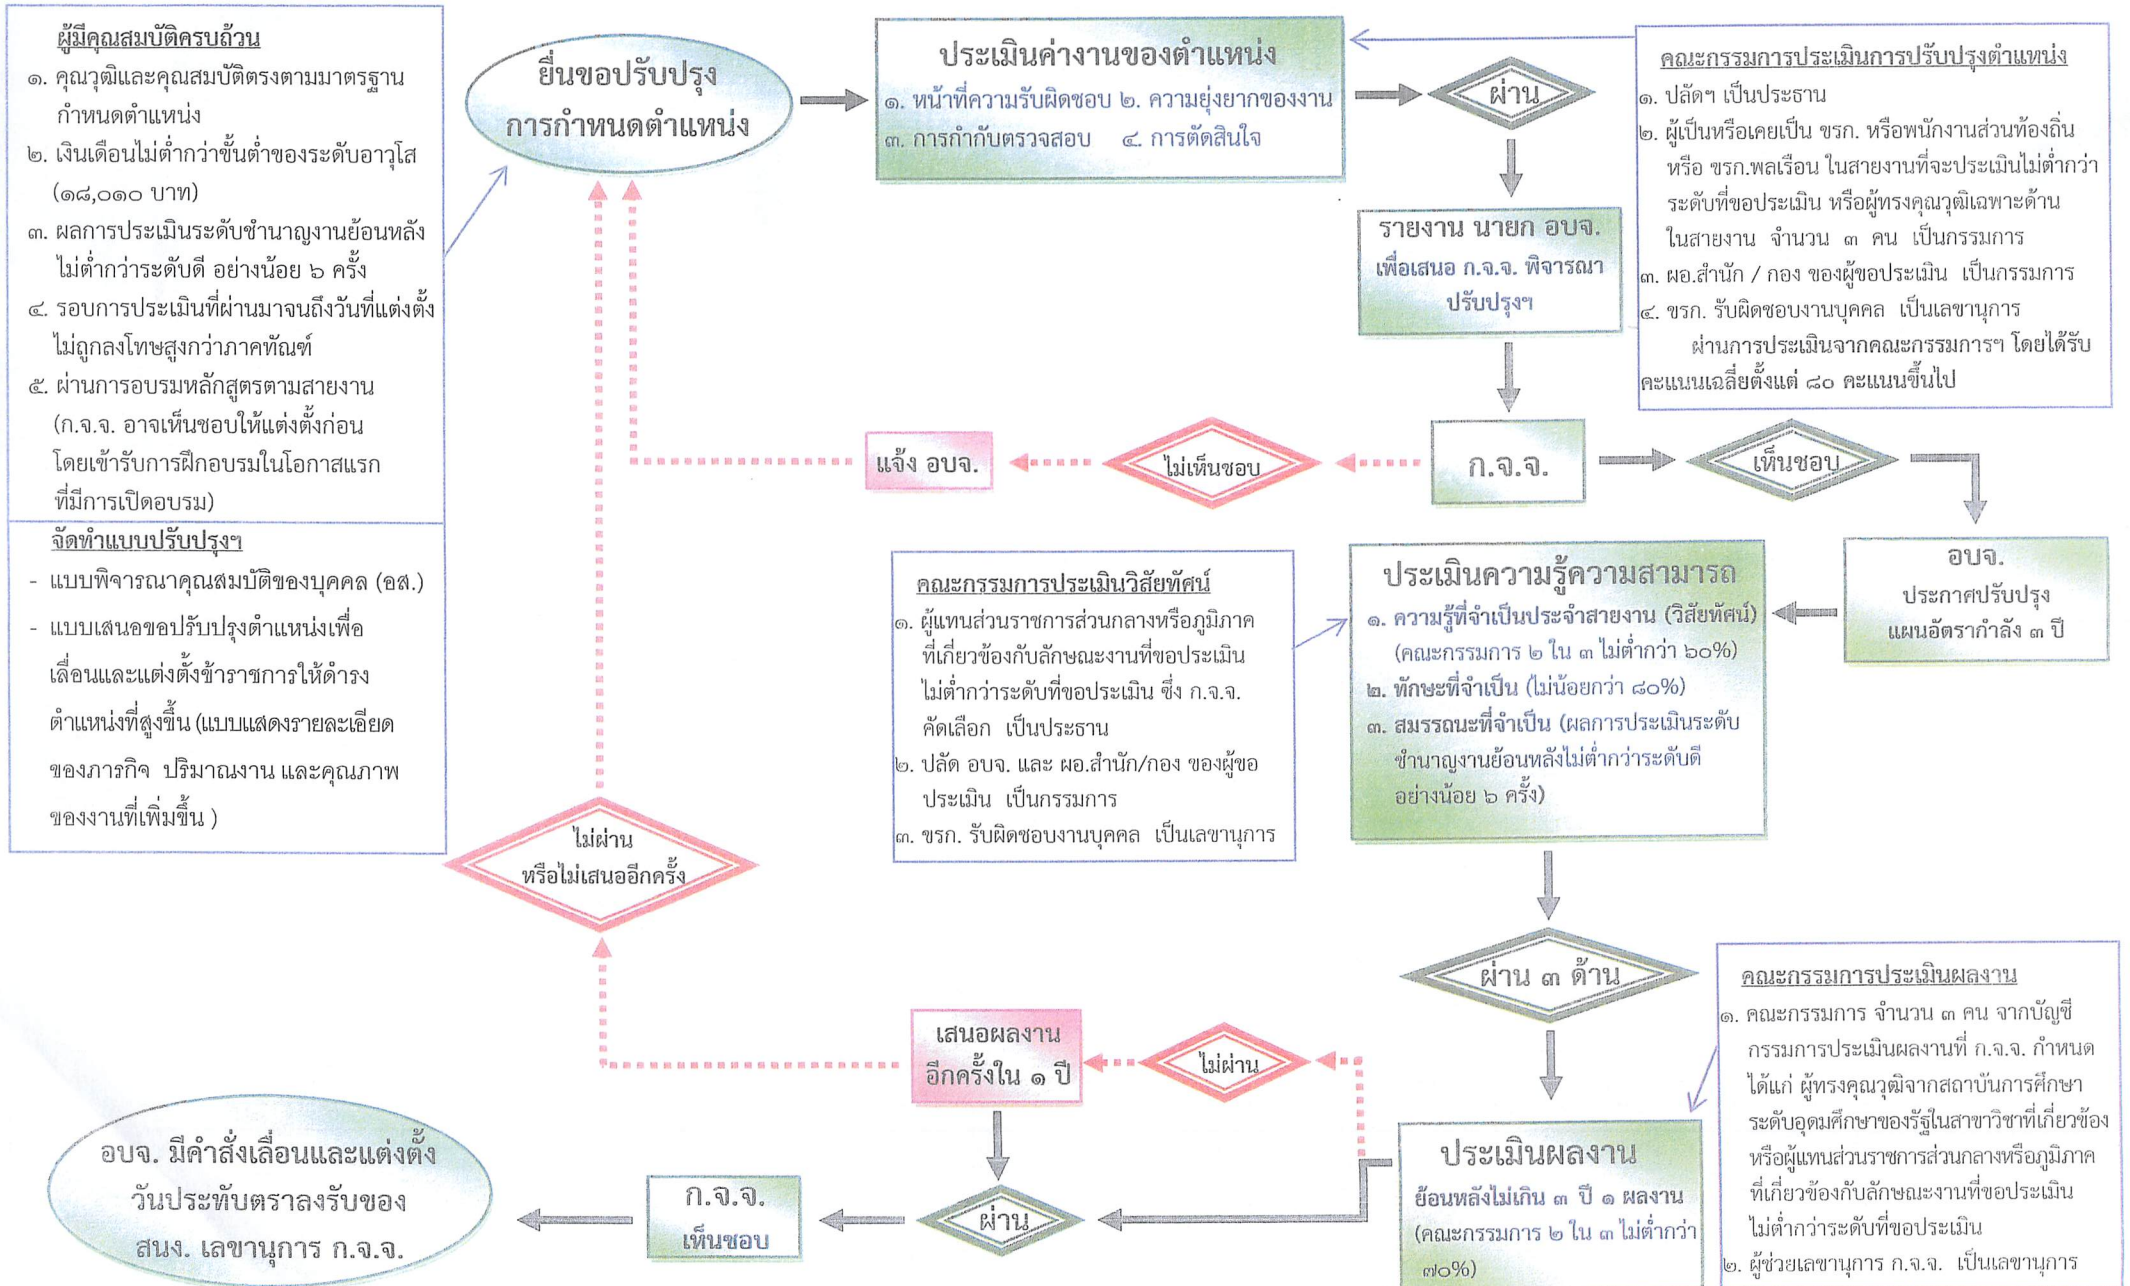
ผู้มีคุณสมบัติครบถ้วน
๑. คุณวุฒิและคุณสมบัติตรงตามมาตรฐานกำหนดตำแหน่ง
๒. เงินเดือนไม่ต่ำกว่าขั้นต่ำของระดับอาวุโส (๑๘,๐๑๐ บาท)
๓. ผลการประเมินระดับชำนาญงานย้อนหลังไม่ต่ำกว่าระดับดี อย่างน้อย ๖ ครั้ง
๔. รอบการประเมินที่ผ่านมาจนถึงวันที่แต่งตั้งไม่ถูกลงโทษสูงกว่าภาคทัณฑ์
๕. ผ่านการอบรมหลักสูตรตามสายงาน (ก.จ.จ. อาจเห็นชอบให้แต่งตั้งก่อนโดยเข้ารับการฝึกอบรมในโอกาสแรกที่มีการเปิดอบรม)

จัดทำแบบปรับปรุงฯ
- แบบพิจารณาคุณสมบัติของบุคคล (อส.)
- แบบเสนอขอปรับปรุงตำแหน่งเพื่อเลื่อนและแต่งตั้งข้าราชการให้ดำรงตำแหน่งที่สูงขึ้น (แบบแสดงรายละเอียดของภารกิจ ปริมาณงาน และคุณภาพของงานที่เพิ่มขึ้น )

ยื่นขอปรับปรุงการกำหนดตำแหน่ง

ประเมินค่างานของตำแหน่ง
๑. หน้าที่ความรับผิดชอบ ๒. ความยุ่งยากของงาน
๓. การกำกับตรวจสอบ ๔. การตัดสินใจ

ผ่าน

คณะกรรมการประเมินการปรับปรุงตำแหน่ง
๑. ปลัดฯ เป็นประธาน
๒. ผู้เป็นหรือเคยเป็น ขรก. หรือพนักงานส่วนท้องถิ่น หรือ ขรก.พลเรือน ในสายงานที่จะประเมินไม่ต่ำกว่าระดับที่ขอประเมิน หรือผู้ทรงคุณวุฒิเฉพาะด้านในสายงาน จำนวน ๓ คน เป็นกรรมการ
๓. ผอ.สำนัก / กอง ของผู้ขอประเมิน เป็นกรรมการ
๔. ขรก. รับผิดชอบงานบุคคล เป็นเลขานุการ
ผ่านการประเมินจากคณะกรรมการฯ โดยได้รับคะแนนเฉลี่ยตั้งแต่ ๘๐ คะแนนขึ้นไป

รายงาน นายก อบจ.
เพื่อเสนอ ก.จ.จ. พิจารณาปรับปรุงฯ

แจ้ง อบจ.

ไม่เห็นชอบ

ก.จ.จ.

เห็นชอบ

อบจ.
ประกาศปรับปรุงแผนอัตรากำลัง ๓ ปี

คณะกรรมการประเมินวิสัยทัศน์
๑. ผู้แทนส่วนราชการส่วนกลางหรือภูมิภาคที่เกี่ยวข้องกับลักษณะงานที่ขอประเมินไม่ต่ำกว่าระดับที่ขอประเมิน ซึ่ง ก.จ.จ. คัดเลือก เป็นประธาน
๒. ปลัด อบจ. และ ผอ.สำนัก/กอง ของผู้ขอประเมิน เป็นกรรมการ
๓. ขรก. รับผิดชอบงานบุคคล เป็นเลขานุการ

ประเมินความรู้ความสามารถ
๑. ความรู้ที่จำเป็นประจำสายงาน (วิสัยทัศน์) (คณะกรรมการ ๒ ใน ๓ ไม่ต่ำกว่า ๖๐%)
๒. ทักษะที่จำเป็น (ไม่น้อยกว่า ๘๐%)
๓. สมรรถนะที่จำเป็น (ผลการประเมินระดับชำนาญงานย้อนหลังไม่ต่ำกว่าระดับดี อย่างน้อย ๖ ครั้ง)

ไม่ผ่าน หรือไม่เสนออีกครั้ง

ผ่าน ๓ ด้าน

คณะกรรมการประเมินผลงาน
๑. คณะกรรมการ จำนวน ๓ คน จากบัญชีกรรมการประเมินผลงานที่ ก.จ.จ. กำหนด ได้แก่ ผู้ทรงคุณวุฒิจากสถาบันการศึกษาระดับอุดมศึกษาของรัฐในสาขาวิชาที่เกี่ยวข้องหรือผู้แทนส่วนราชการส่วนกลางหรือภูมิภาคที่เกี่ยวข้องกับลักษณะงานที่ขอประเมินไม่ต่ำกว่าระดับที่ขอประเมิน
๒. ผู้ช่วยเลขานุการ ก.จ.จ. เป็นเลขานุการ

เสนอผลงานอีกครั้งใน ๑ ปี

ไม่ผ่าน

ประเมินผลงาน
ย้อนหลังไม่เกิน ๓ ปี ๑ ผลงาน (คณะกรรมการ ๒ ใน ๓ ไม่ต่ำกว่า ๗๐%)

ผ่าน

ก.จ.จ. เห็นชอบ

อบจ. มีคำสั่งเลื่อนและแต่งตั้ง วันประทับตราลงรับของ สนง. เลขานุการ ก.จ.จ.